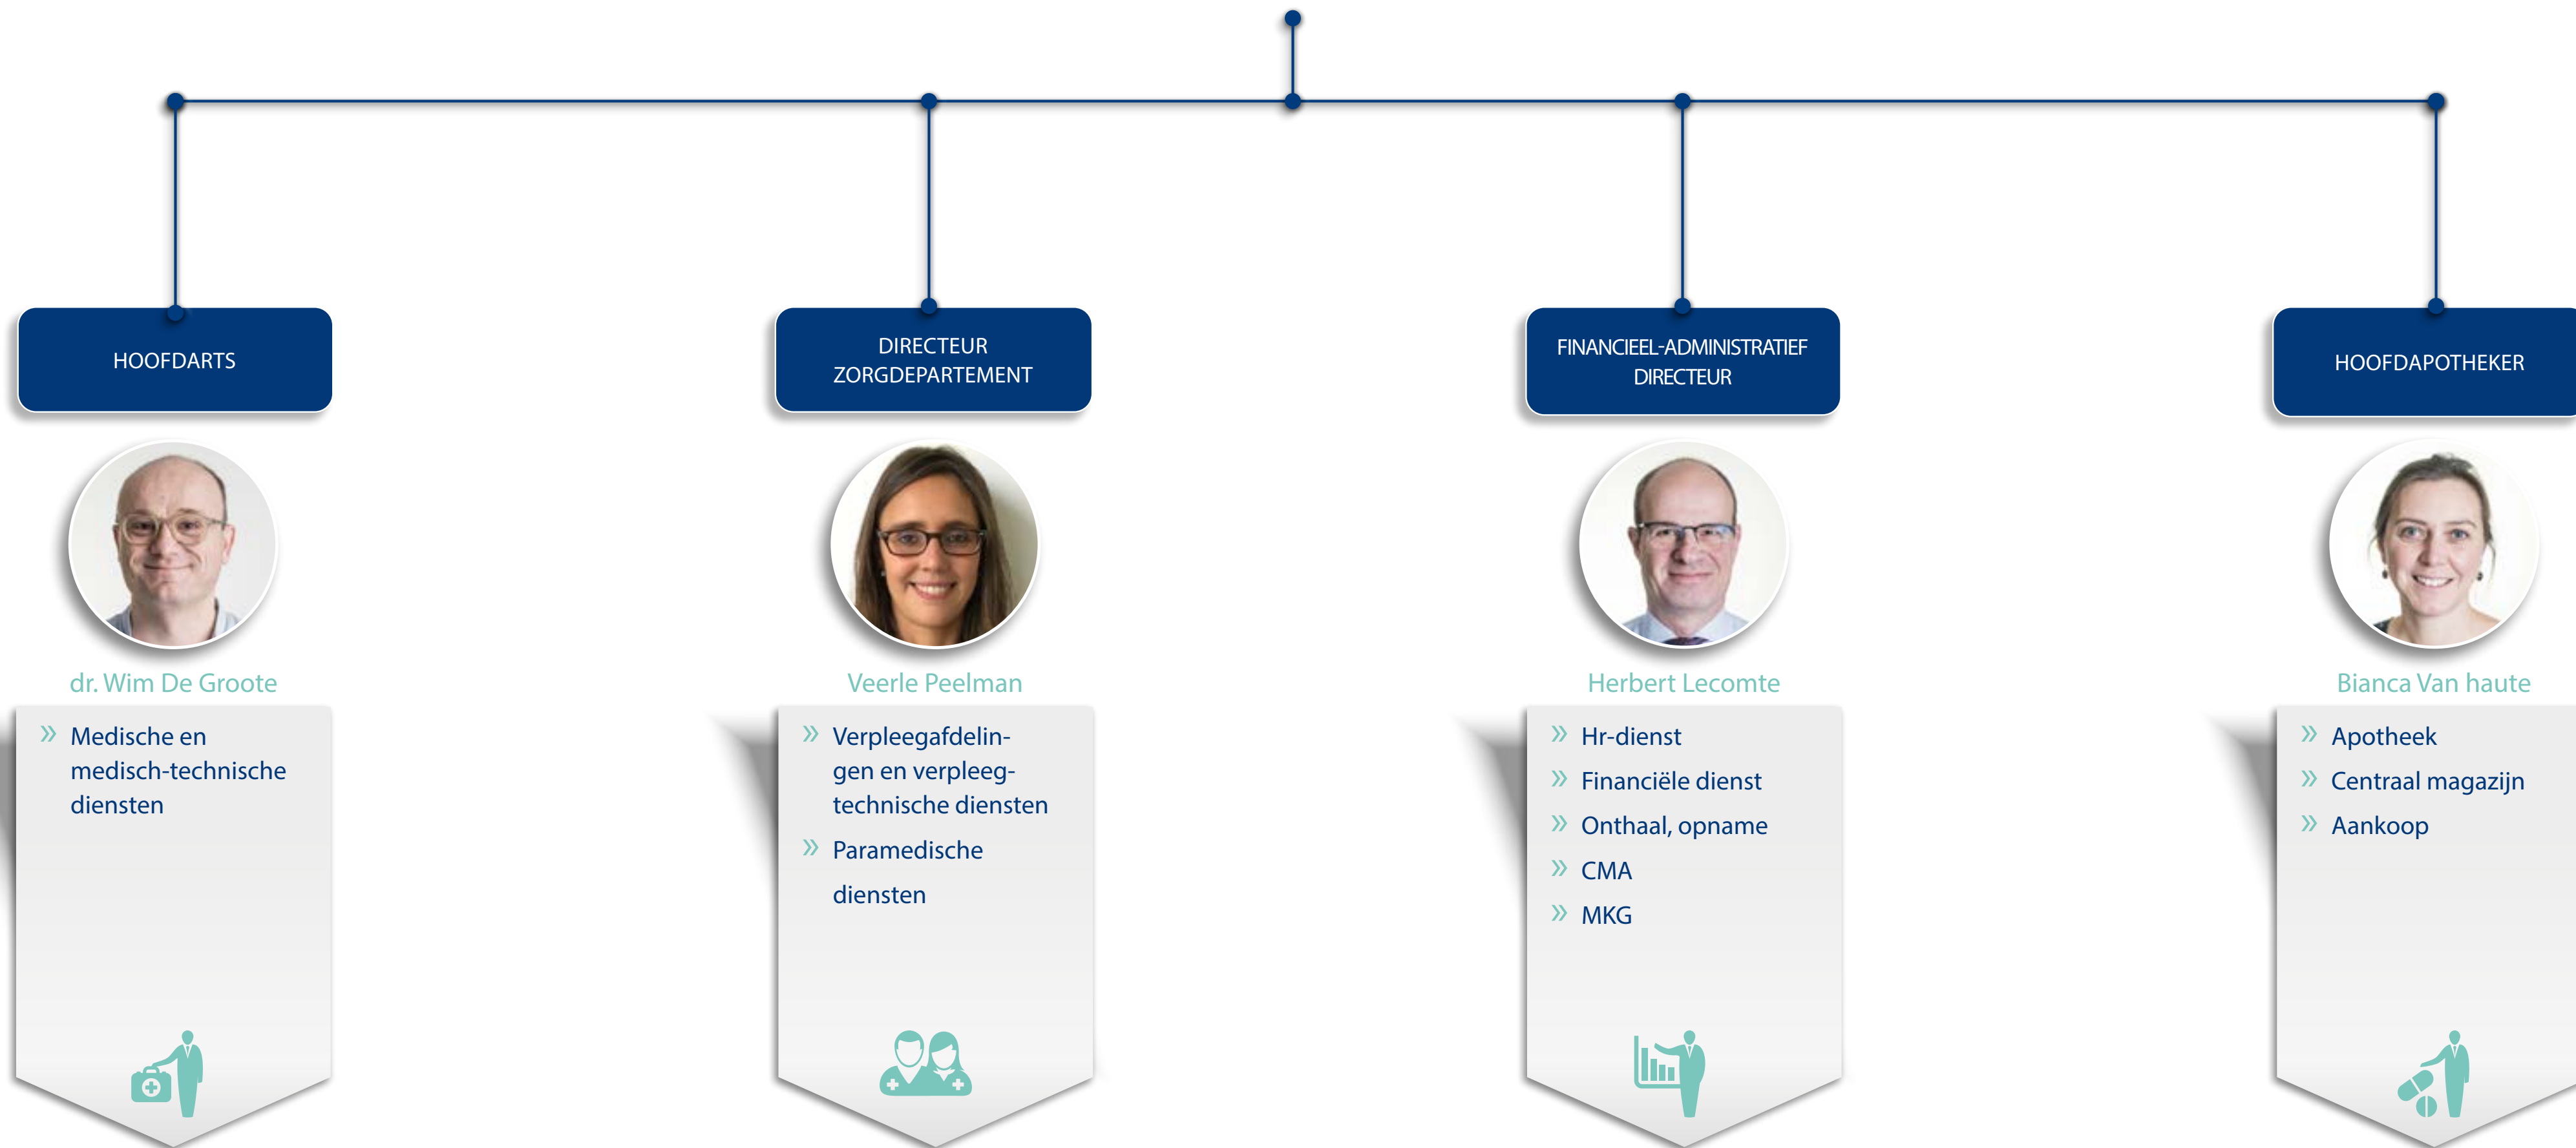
HOOFDARTS

dr. Wim De Groote

» Medische en medisch-technische diensten

DIRECTEUR ZORGDEPARTEMENT

Veerle Peelman

» Verpleegafdelingen en verpleegtechnische diensten

» Paramedische diensten

FINANCIEEL-ADMINISTRATIEF DIRECTEUR

Herbert Lecomte

» Hr-dienst

» Financiële dienst

» Onthaal, opname

» CMA

» MKG

HOOFDAPOTHEKER

Bianca Van haute

» Apotheek

» Centraal magazijn

» Aankoop